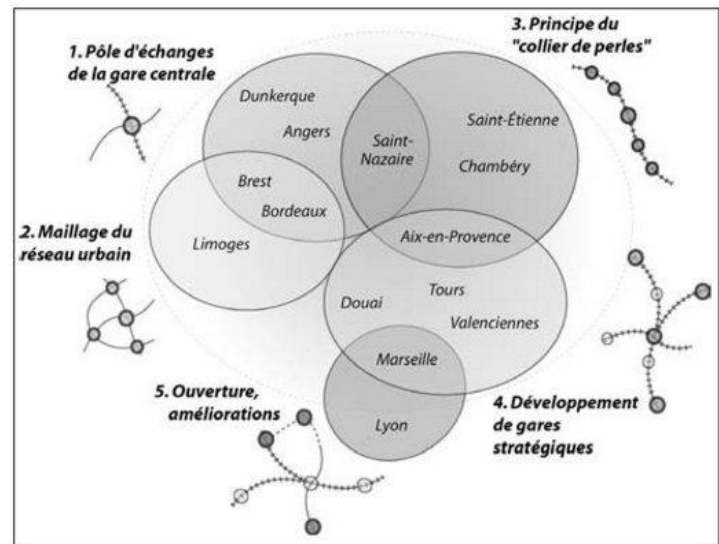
1. Pôle d'échanges de la gare centrale

3. Principe du "collier de perles"

Dunkerque

Angers

Saint-Nazaire

Saint-Étienne

Chambéry

Brest

Bordeaux

2. Maillage du réseau urbain

Limoges

Aix-en-Provence

Douai

Tours

Valenciennes

Marseille

5. Ouverture, améliorations

Lyon

4. Développement de gares stratégiques